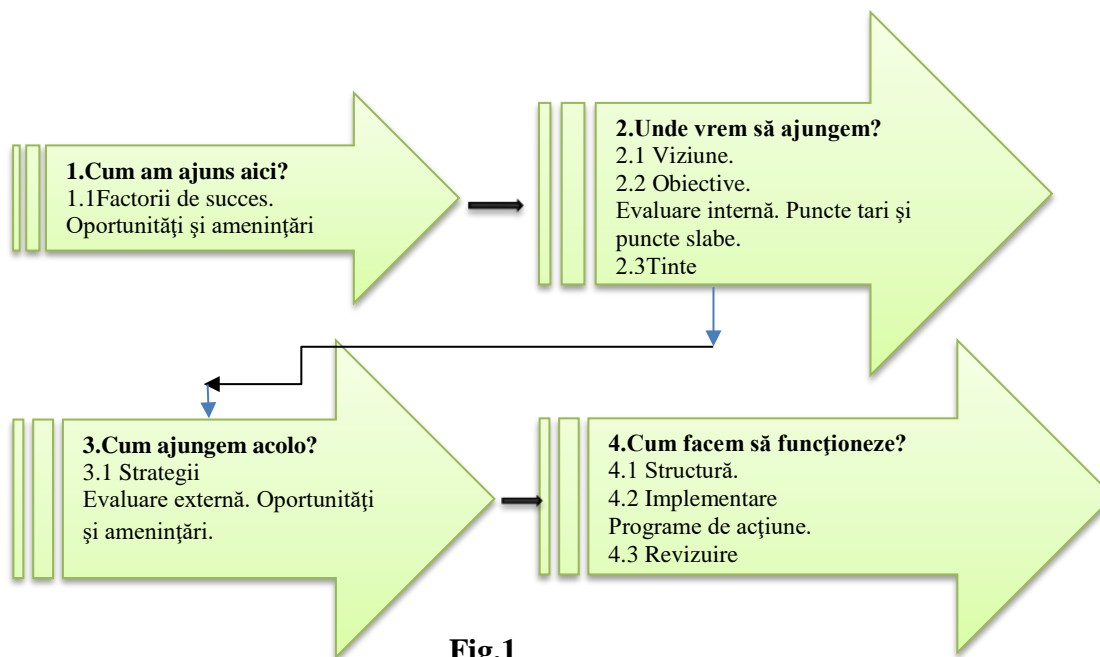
**1.Cum am ajuns aici?**
1.1Factorii de succes.
Oportunităţi şi ameninţări

**2.Unde vrem să ajungem?**
2.1 Viziune.
2.2 Obiective.
Evaluare internă. Puncte tari şi puncte slabe.
2.3Tinte

**3.Cum ajungem acolo?**
3.1 Strategii
Evaluare externă. Oportunităţi şi ameninţări.

**4.Cum facem să funcţioneze?**
4.1 Structură.
4.2 Implementare
Programe de acţiune.
4.3 Revizuire

**Fig.1**